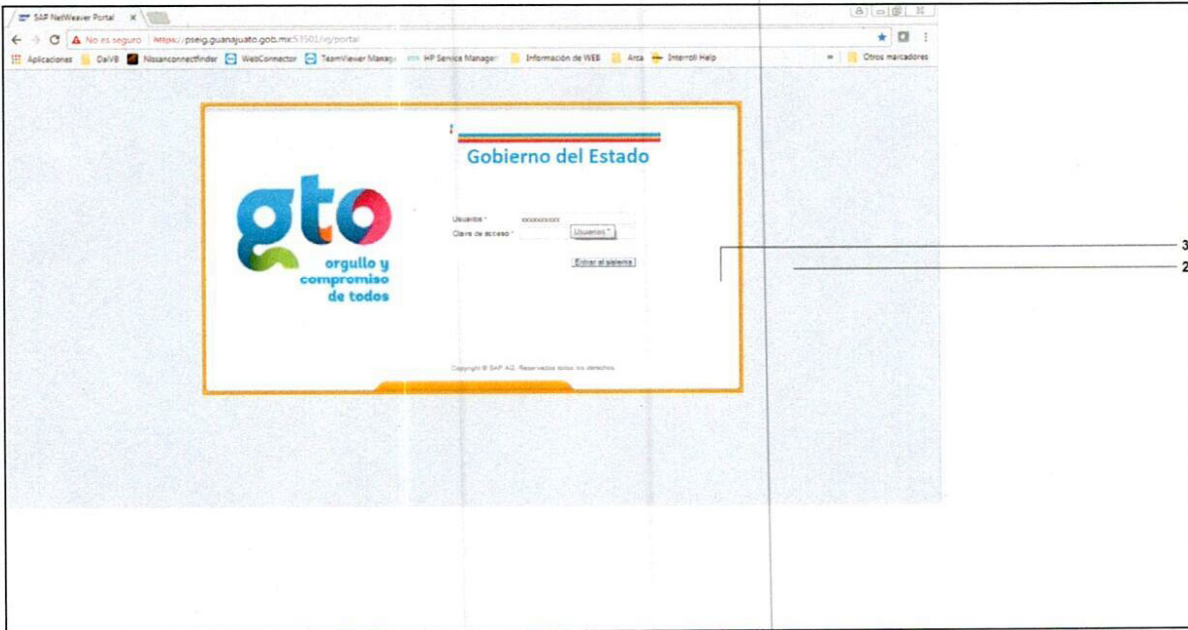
SAP NetWeaver Portal ×

No es seguro https://pseig.guanajuato.gob.mx:53501/irj/portal

Aplicaciones DaVB Nissanconnectfinder WebConnector TeamViewer Manage HP Service Manager Información de WEB Area Interroll Help » Otros marcadores

gto
orgullo y compromiso de todos

Gobierno del Estado

Usuarios * xxxxxxxxxx
Clave de acceso * Usuarios *

Entrar al sistema

Copyright © SAP AG. Reservados todos los derechos.

3
2